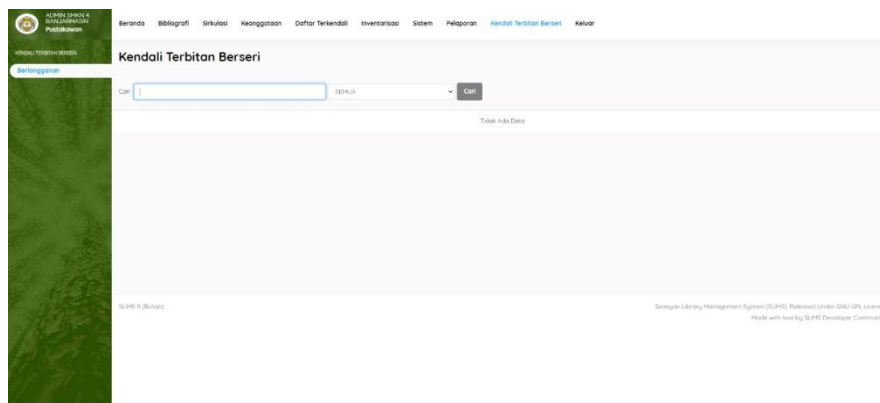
ADMIN SMKN 4 BANJARMASIN
Pustakawan

Beranda Bibliografi Sirkulasi Keanggotaan Daftar Terkendali Inventarisasi Sistem Pelaporan Kendali Terbitan Berseri Keluar

KENDALI TERBITAN BERSERI
Berlangganan

Kendali Terbitan Berseri

Cari SEMUA Cari

Tidak Ada Data

SLiMS 9 (Bulian)

Senayan Library Management System (SLiMS). Released Under GNU GPL Licen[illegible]
Made with love by SLiMS Developer Commun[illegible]